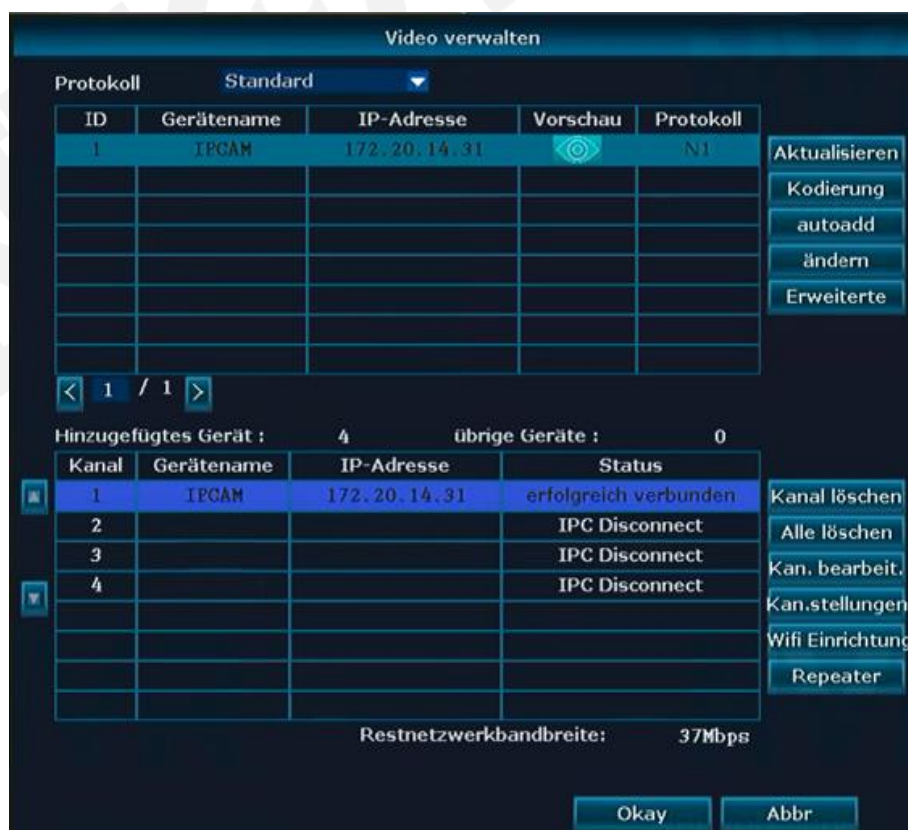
Video verwalten

Protokoll Standard

| ID | Gerätename | IP-Adresse | Vorschau | Protokoll |
|---|---|---|---|---|
| 1 | IPCAM | 172.20.14.31 | | N1 |
| | | | | |
| | | | | |
| | | | | |
| | | | | |
| | | | | |
| | | | | |
| | | | | |

Aktualisieren
Kodierung
autoadd
ändern
Erweiterte

< 1 / 1 >

Hinzugefügtes Gerät : 4 übrige Geräte : 0

| Kanal | Gerätename | IP-Adresse | Status |
|---|---|---|---|
| 1 | IPCAM | 172.20.14.31 | erfolgreich verbunden |
| 2 | | | IPC Disconnect |
| 3 | | | IPC Disconnect |
| 4 | | | IPC Disconnect |
| | | | |
| | | | |
| | | | |
| | | | |

Kanal löschen
Alle löschen
Kan. bearbeit.
Kan.stellungen
Wifi Einrichtung
Repeater

Restnetzwerkbandbreite: 37Mbps

Okay
Abbr